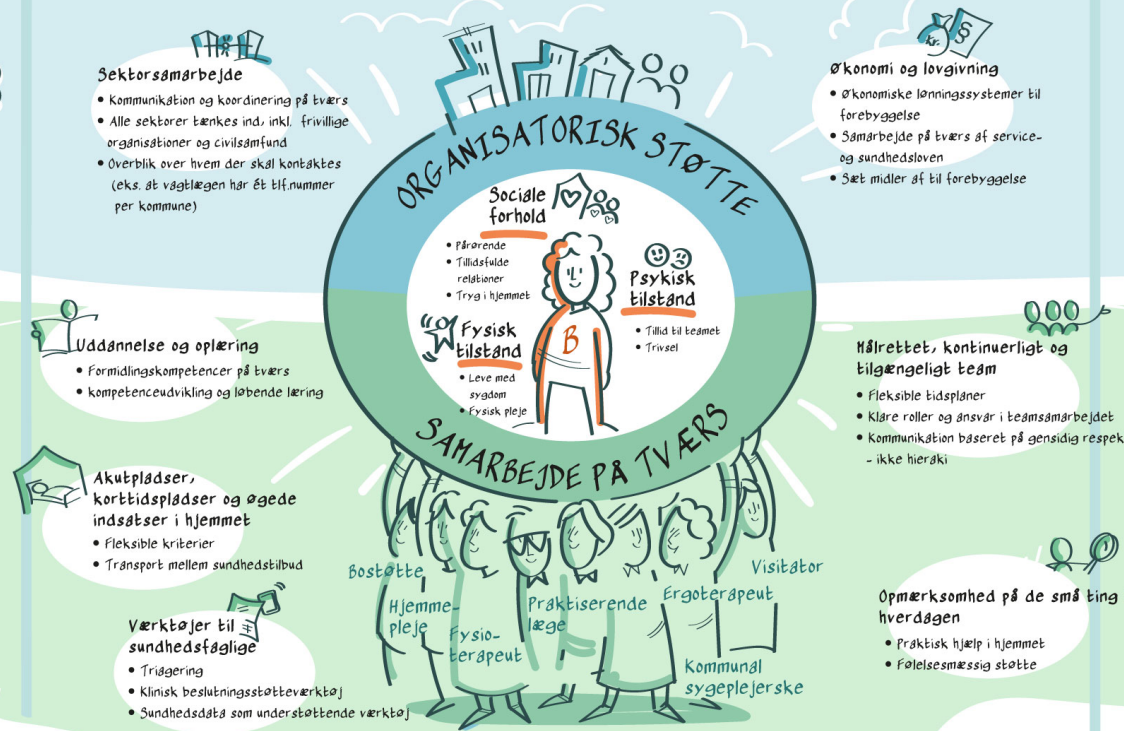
Sektorsamarbejde
• Kommunikation og koordinering på tværs
• Alle sektorer tænkes ind, inkl. frivillige organisationer og civilsamfund
• Overblik over hvem der skal kontaktes (eks. at vagtlægen har ét tlf.nummer per kommune)

Uddannelse og oplæring
• Formidlingskompetencer på tværs
• kompetenceudvikling og løbende læring

Akutpladser, korttidspladser og øgede indsatser i hjemmet
• Fleksible kriterier
• Transport mellem sundhedstilbud

Værktøjer til sundhedsfaglige
• Triagering
• Klinisk beslutningsstøtteværktøj
• Sundhedsdata som understøttende værktøj

ORGANISATORISK STØTTE

Sociale forhold
• Pårørende
• Tillidsfulde relationer
• Tryg i hjemmet

Psykisk tilstand
• Tillid til teamet
• Trivsel

Fysisk tilstand
• Leve med sygdom
• Fysisk pleje

B

SAMARBEJDE PÅ TVÆRS

Bostøtte
Hjemmepleje
Fysioterapeut
Praktiserende læge
Ergoterapeut
Visitator
Kommunal sygeplejerske

kr.
§

Økonomi og lovgivning
• Økonomiske lønningssystemer til forebyggelse
• Samarbejde på tværs af service- og sundhedsloven
• Sæt midler af til forebyggelse

Målrettet, kontinuerligt og tilgængeligt team
• Fleksible tidsplaner
• Klare roller og ansvar i teamsamarbejdet
• Kommunikation baseret på gensidig respek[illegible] - ikke hieraki

Opmærksomhed på de små ting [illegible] hverdagen
• Praktisk hjælp i hjemmet
• Følelsesmæssig støtte